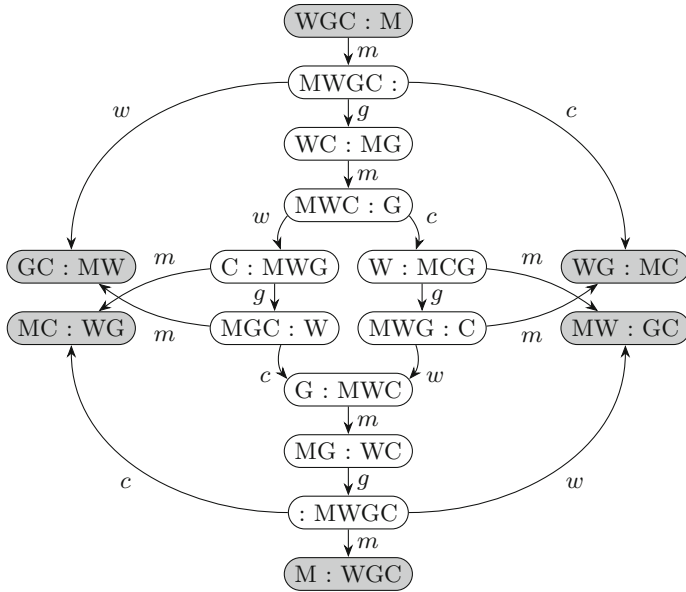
WGC : M
$m$
MWGC :
$w$
$c$
$g$
WC : MG
$m$
MWC : G
$w$
$c$
GC : MW
$m$
C : MWG
W : MCG
$m$
WG : MC
$g$
$g$
MC : WG
$m$
MGC : W
MWG : C
$m$
MW : GC
$c$
G : MWC
$w$
$m$
MG : WC
$c$
$g$
$w$
: MWGC
$m$
M : WGC